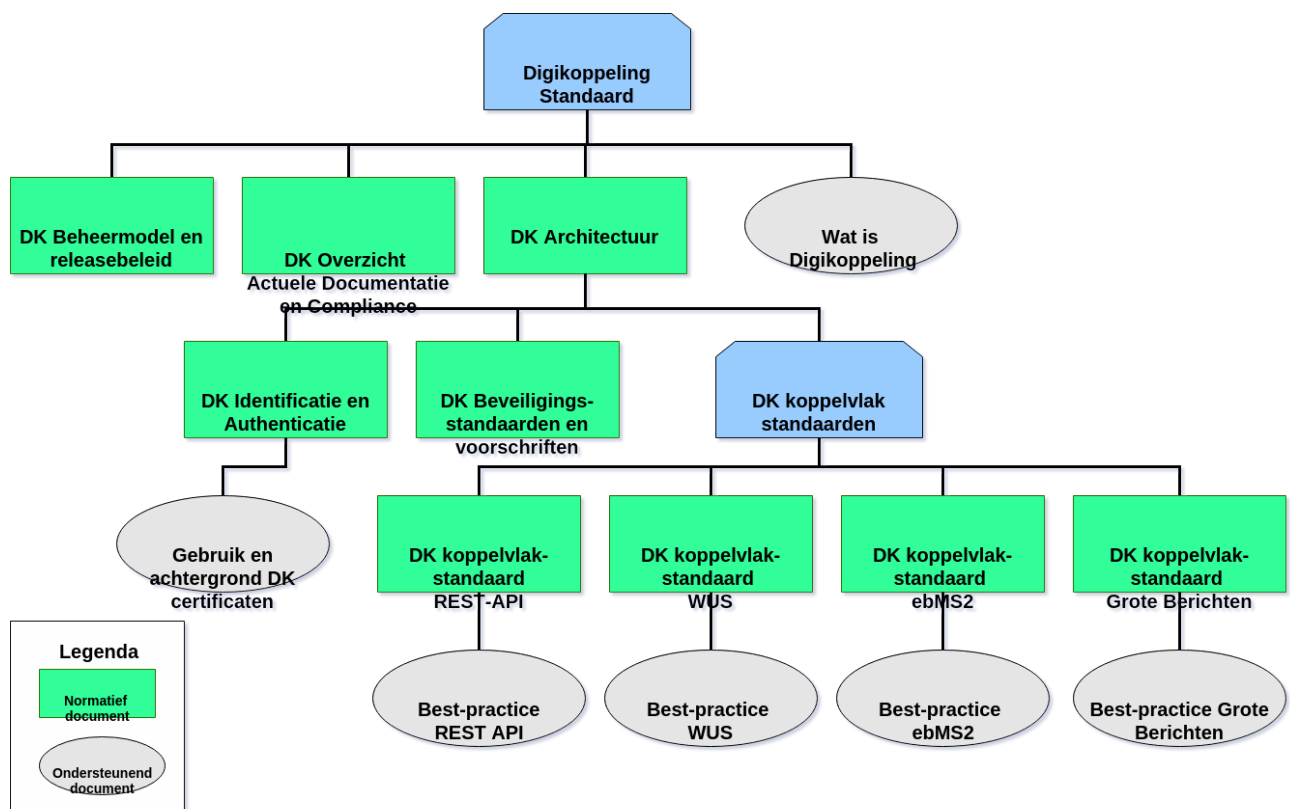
Digikoppeling Standaard

DK Beheermodel en releasebeleid

DK Overzicht Actuele Documentatie en Compliance

DK Architectuur

Wat is Digikoppeling

DK Identificatie en Authenticatie

DK Beveiligings-standaarden en voorschriften

DK koppelvlak standaarden

Gebruik en achtergrond DK certificaten

DK koppelvlak-standaard REST-API

DK koppelvlak-standaard WUS

DK koppelvlak-standaard ebMS2

DK koppelvlak-standaard Grote Berichten

Best-practice REST API

Best-practice WUS

Best-practice ebMS2

Best-practice Grote Berichten

Legenda

Normatief document

Ondersteunend document